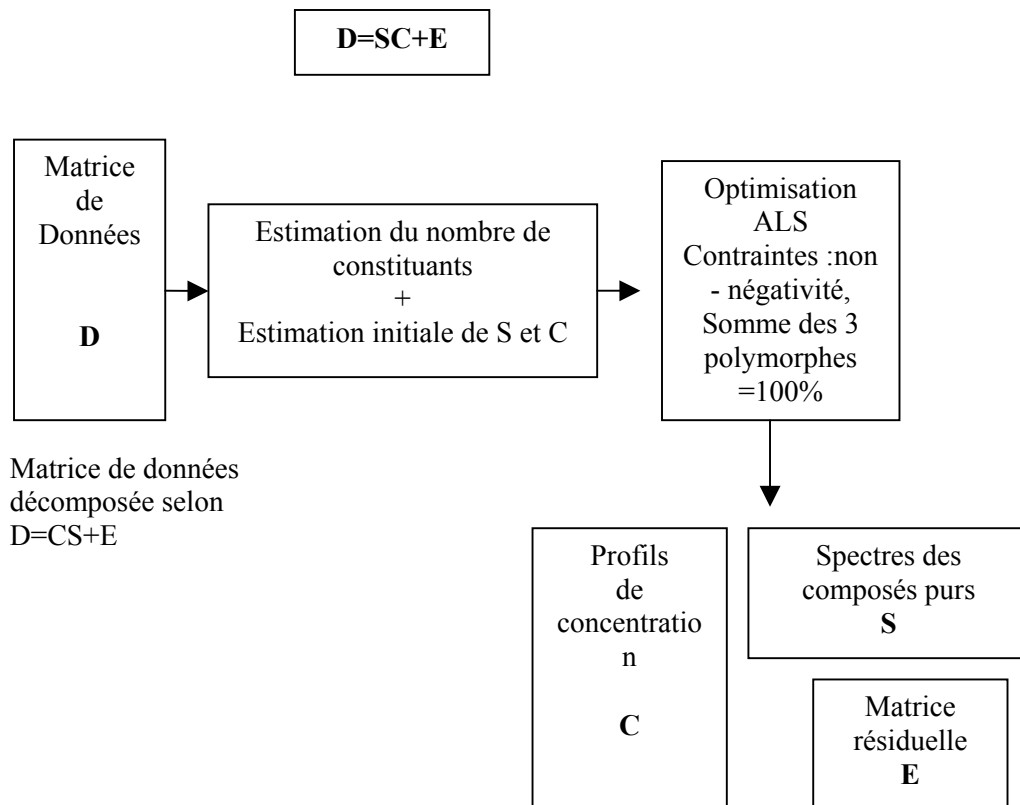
D=SC+E

Matrice de Données

D

Estimation du nombre de constituants
+
Estimation initiale de S et C

Optimisation ALS Contraintes :non - négativité, Somme des 3 polymorphes =100%

Matrice de données décomposée selon D=CS+E

Profils de concentratio n

C

Spectres des composés purs
S

Matrice résiduelle
E